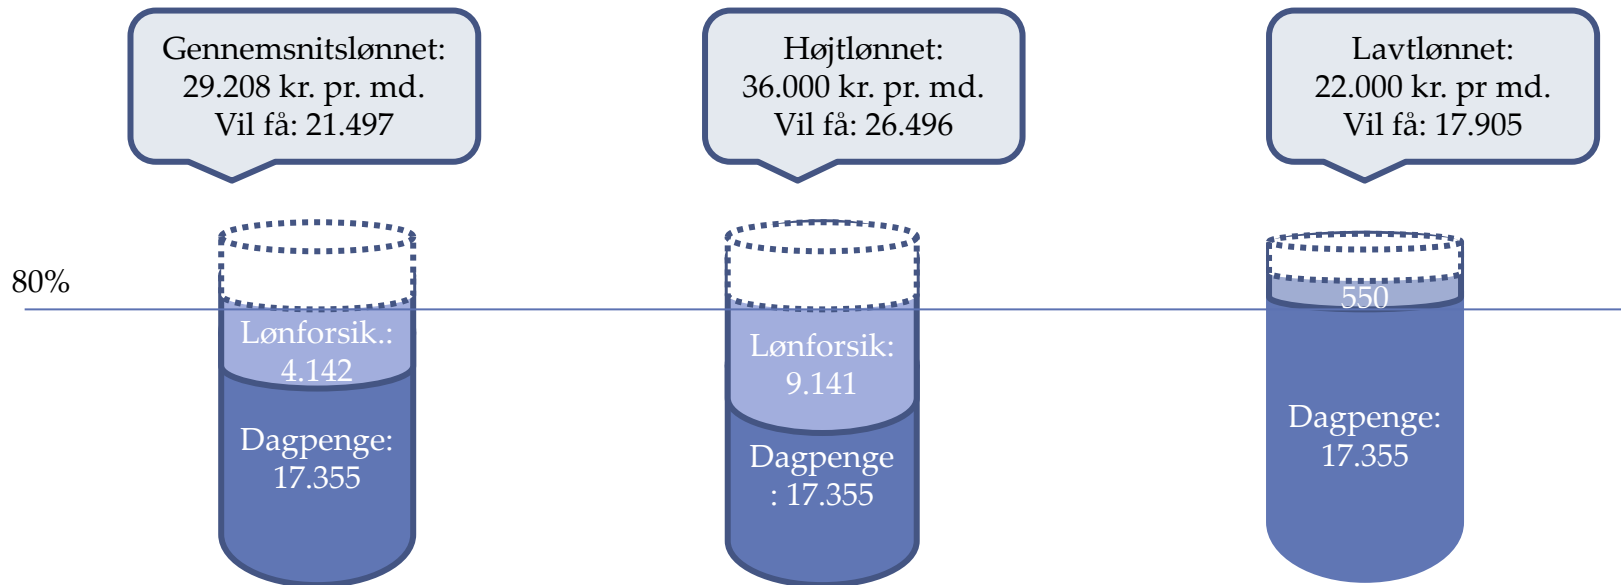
Gennemsnitslønnet:
29.208 kr. pr. md.
Vil få: 21.497

Højtlønnet:
36.000 kr. pr. md.
Vil få: 26.496

Lavtlønnet:
22.000 kr. pr md.
Vil få: 17.905

80%

Lønforsik.:
4.142

Dagpenge:
17.355

Lønforsik:
9.141

Dagpenge
: 17.355

550

Dagpenge:
17.355